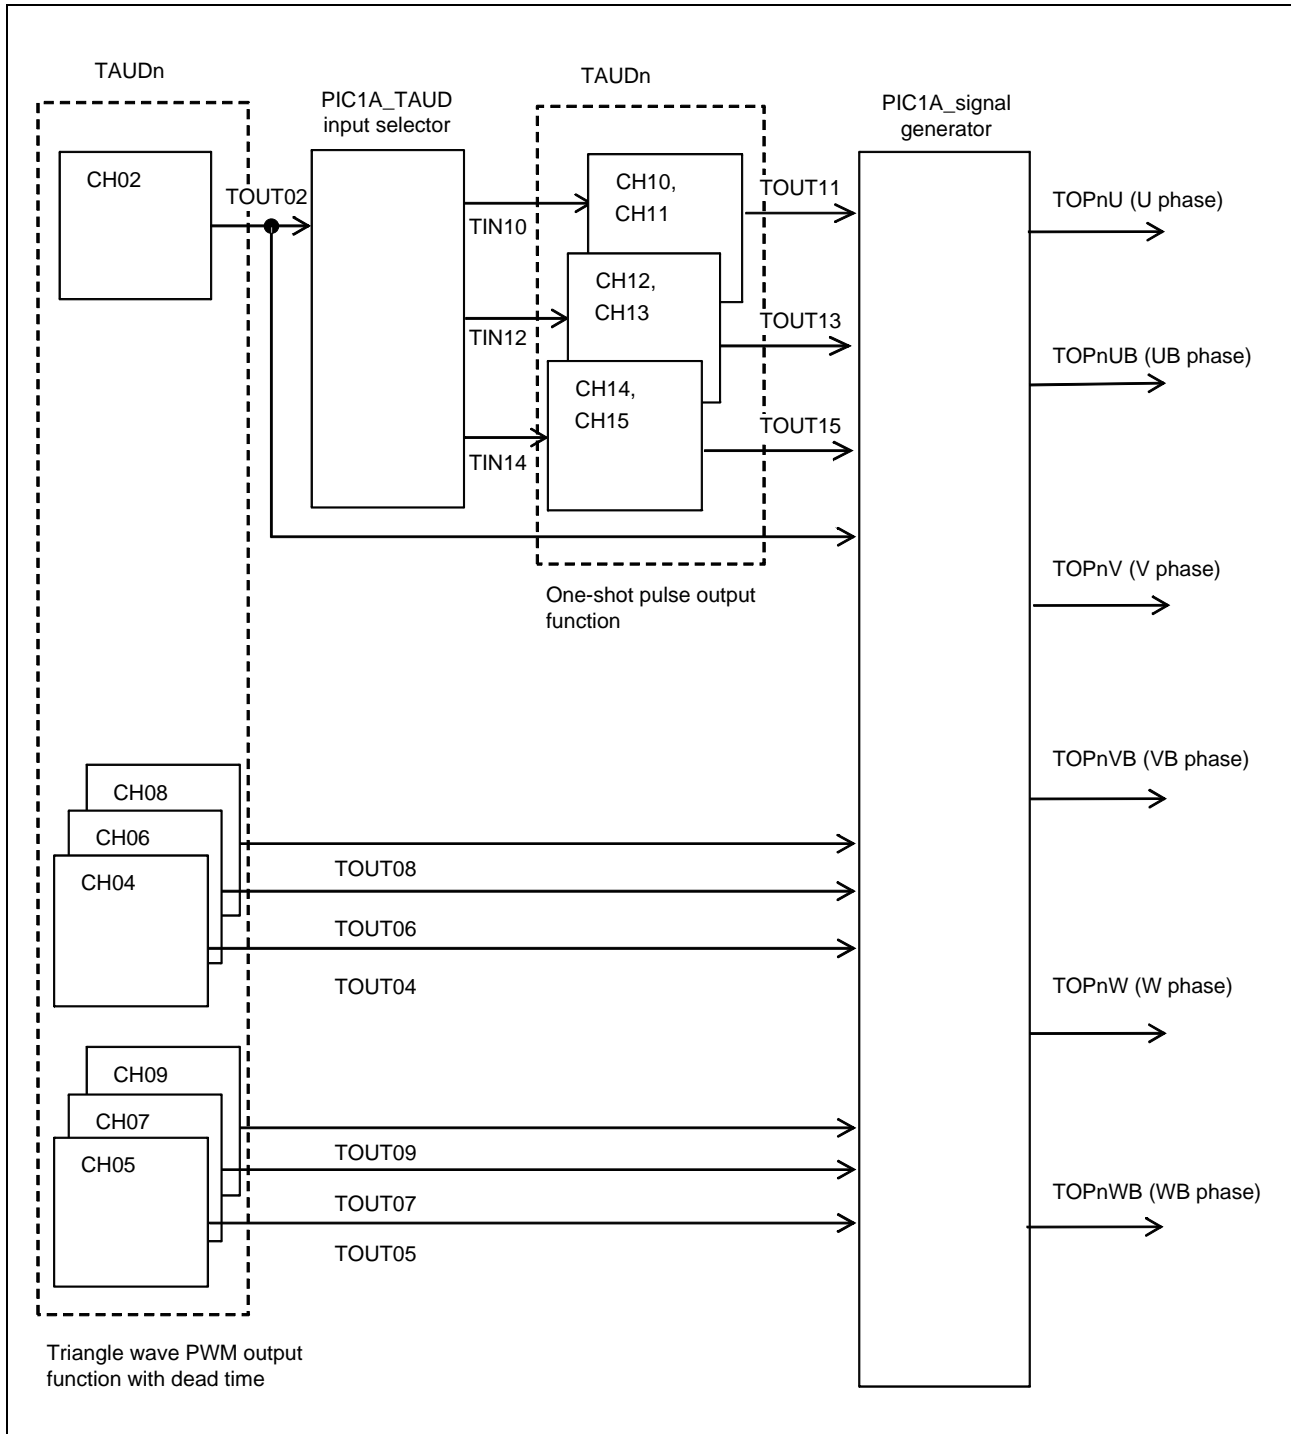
TAUDn

PIC1A_TAUD input selector

TAUDn

PIC1A_signal generator

CH02

TOUT02

TIN10

CH10, CH11

TOUT11

TOPnU (U phase)

CH12, CH13

TIN12

TOUT13

TOPnUB (UB phase)

CH14, CH15

TIN14

TOUT15

One-shot pulse output function

TOPnV (V phase)

TOPnVB (VB phase)

CH08

CH06

CH04

TOUT08

TOUT06

TOUT04

TOPnW (W phase)

CH09

CH07

CH05

TOUT09

TOUT07

TOUT05

TOPnWB (WB phase)

Triangle wave PWM output function with dead time